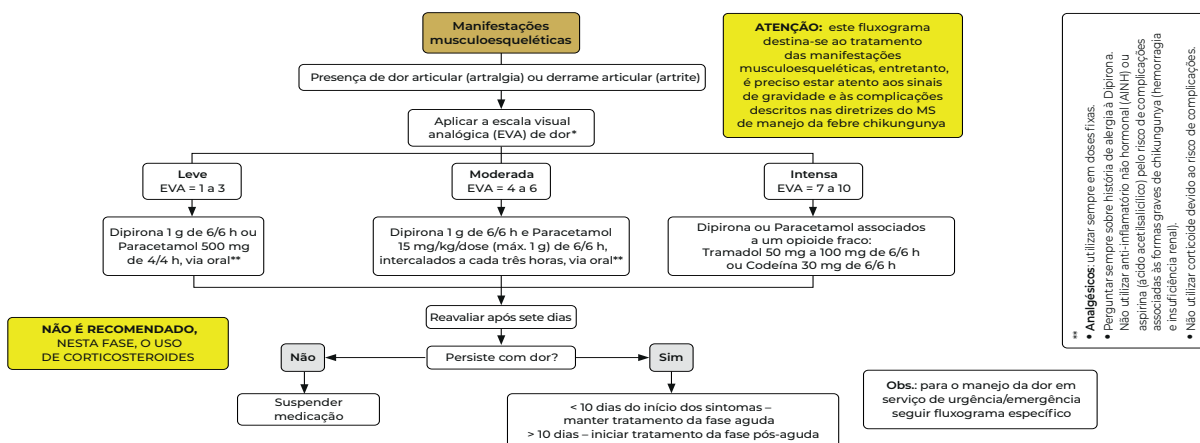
Manifestações musculoesqueléticas

Presença de dor articular (artralgia) ou derrame articular (artrite)

Aplicar a escala visual analógica (EVA) de dor*

ATENÇÃO: este fluxograma destina-se ao tratamento das manifestações musculoesqueléticas, entretanto, é preciso estar atento aos sinais de gravidade e às complicações descritos nas diretrizes do MS de manejo da febre chikungunya

Leve
EVA = 1 a 3

Moderada
EVA = 4 a 6

Intensa
EVA = 7 a 10

Dipirona 1 g de 6/6 h ou Paracetamol 500 mg de 4/4 h, via oral**

Dipirona 1 g de 6/6 h e Paracetamol 15 mg/kg/dose (máx. 1 g) de 6/6 h, intercalados a cada três horas, via oral**

Dipirona ou Paracetamol associados a um opioide fraco:
Tramadol 50 mg a 100 mg de 6/6 h
ou Codeína 30 mg de 6/6 h

NÃO É RECOMENDADO, NESTA FASE, O USO DE CORTICOSTEROIDES

Reavaliar após sete dias

Não

Persiste com dor?

Sim

Suspender medicação

< 10 dias do início dos sintomas – manter tratamento da fase aguda
> 10 dias – iniciar tratamento da fase pós-aguda

Obs.: para o manejo da dor em serviço de urgência/emergência seguir fluxograma específico

**
• Analgésicos: utilizar sempre em doses fixas.
• Perguntar sempre sobre história de alergia à Dipirona.
Não utilizar anti-inflamatório não hormonal (AINH) ou aspirina (ácido acetilsalicílico) pelo risco de complicações associadas às formas graves de chikungunya (hemorragia e insuficiência renal).
• Não utilizar corticoide devido ao risco de complicações.